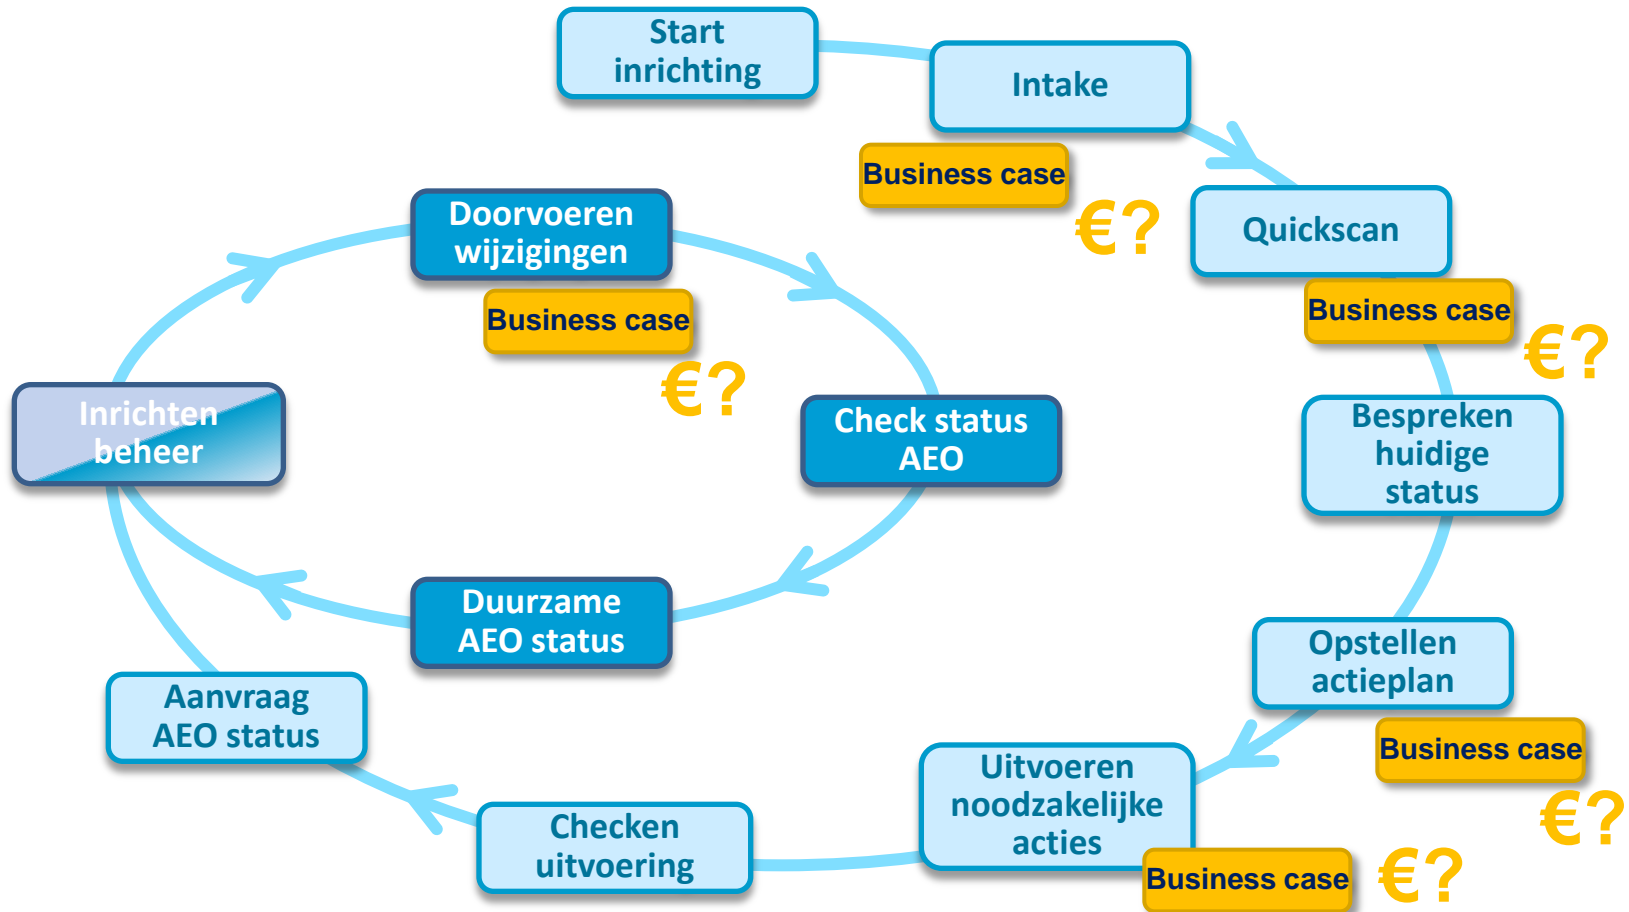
Start inrichting

Intake

Business case

€?

Quickscan

Business case

€?

Bespreken huidige status

Opstellen actieplan

Business case

€?

Uitvoeren noodzakelijke acties

Business case

€?

Checken uitvoering

Aanvraag AEO status

Inrichten beheer

Doorvoeren wijzigingen

Business case

€?

Check status AEO

Duurzame AEO status